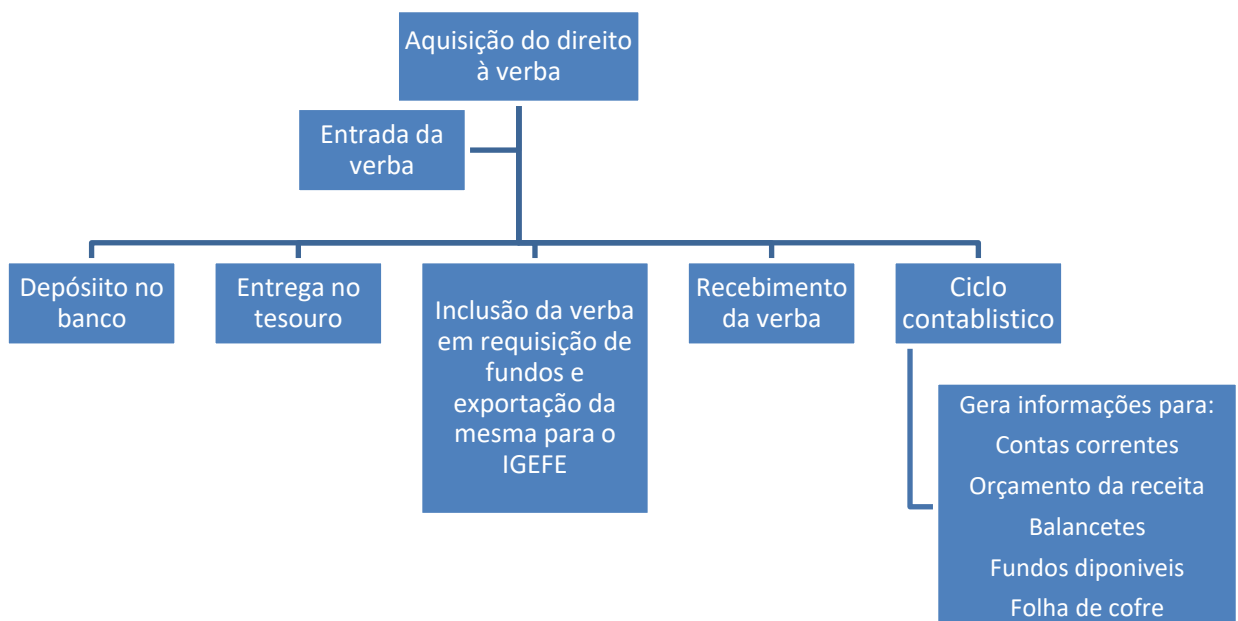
Aquisição do direito à verba

Entrada da verba

Depósiito no banco

Entrega no tesouro

Inclusão da verba em requisição de fundos e exportação da mesma para o IGEFE

Recebimento da verba

Ciclo contablistico

Gera informações para:
Contas correntes
Orçamento da receita
Balancetes
Fundos diponiveis
Folha de cofre